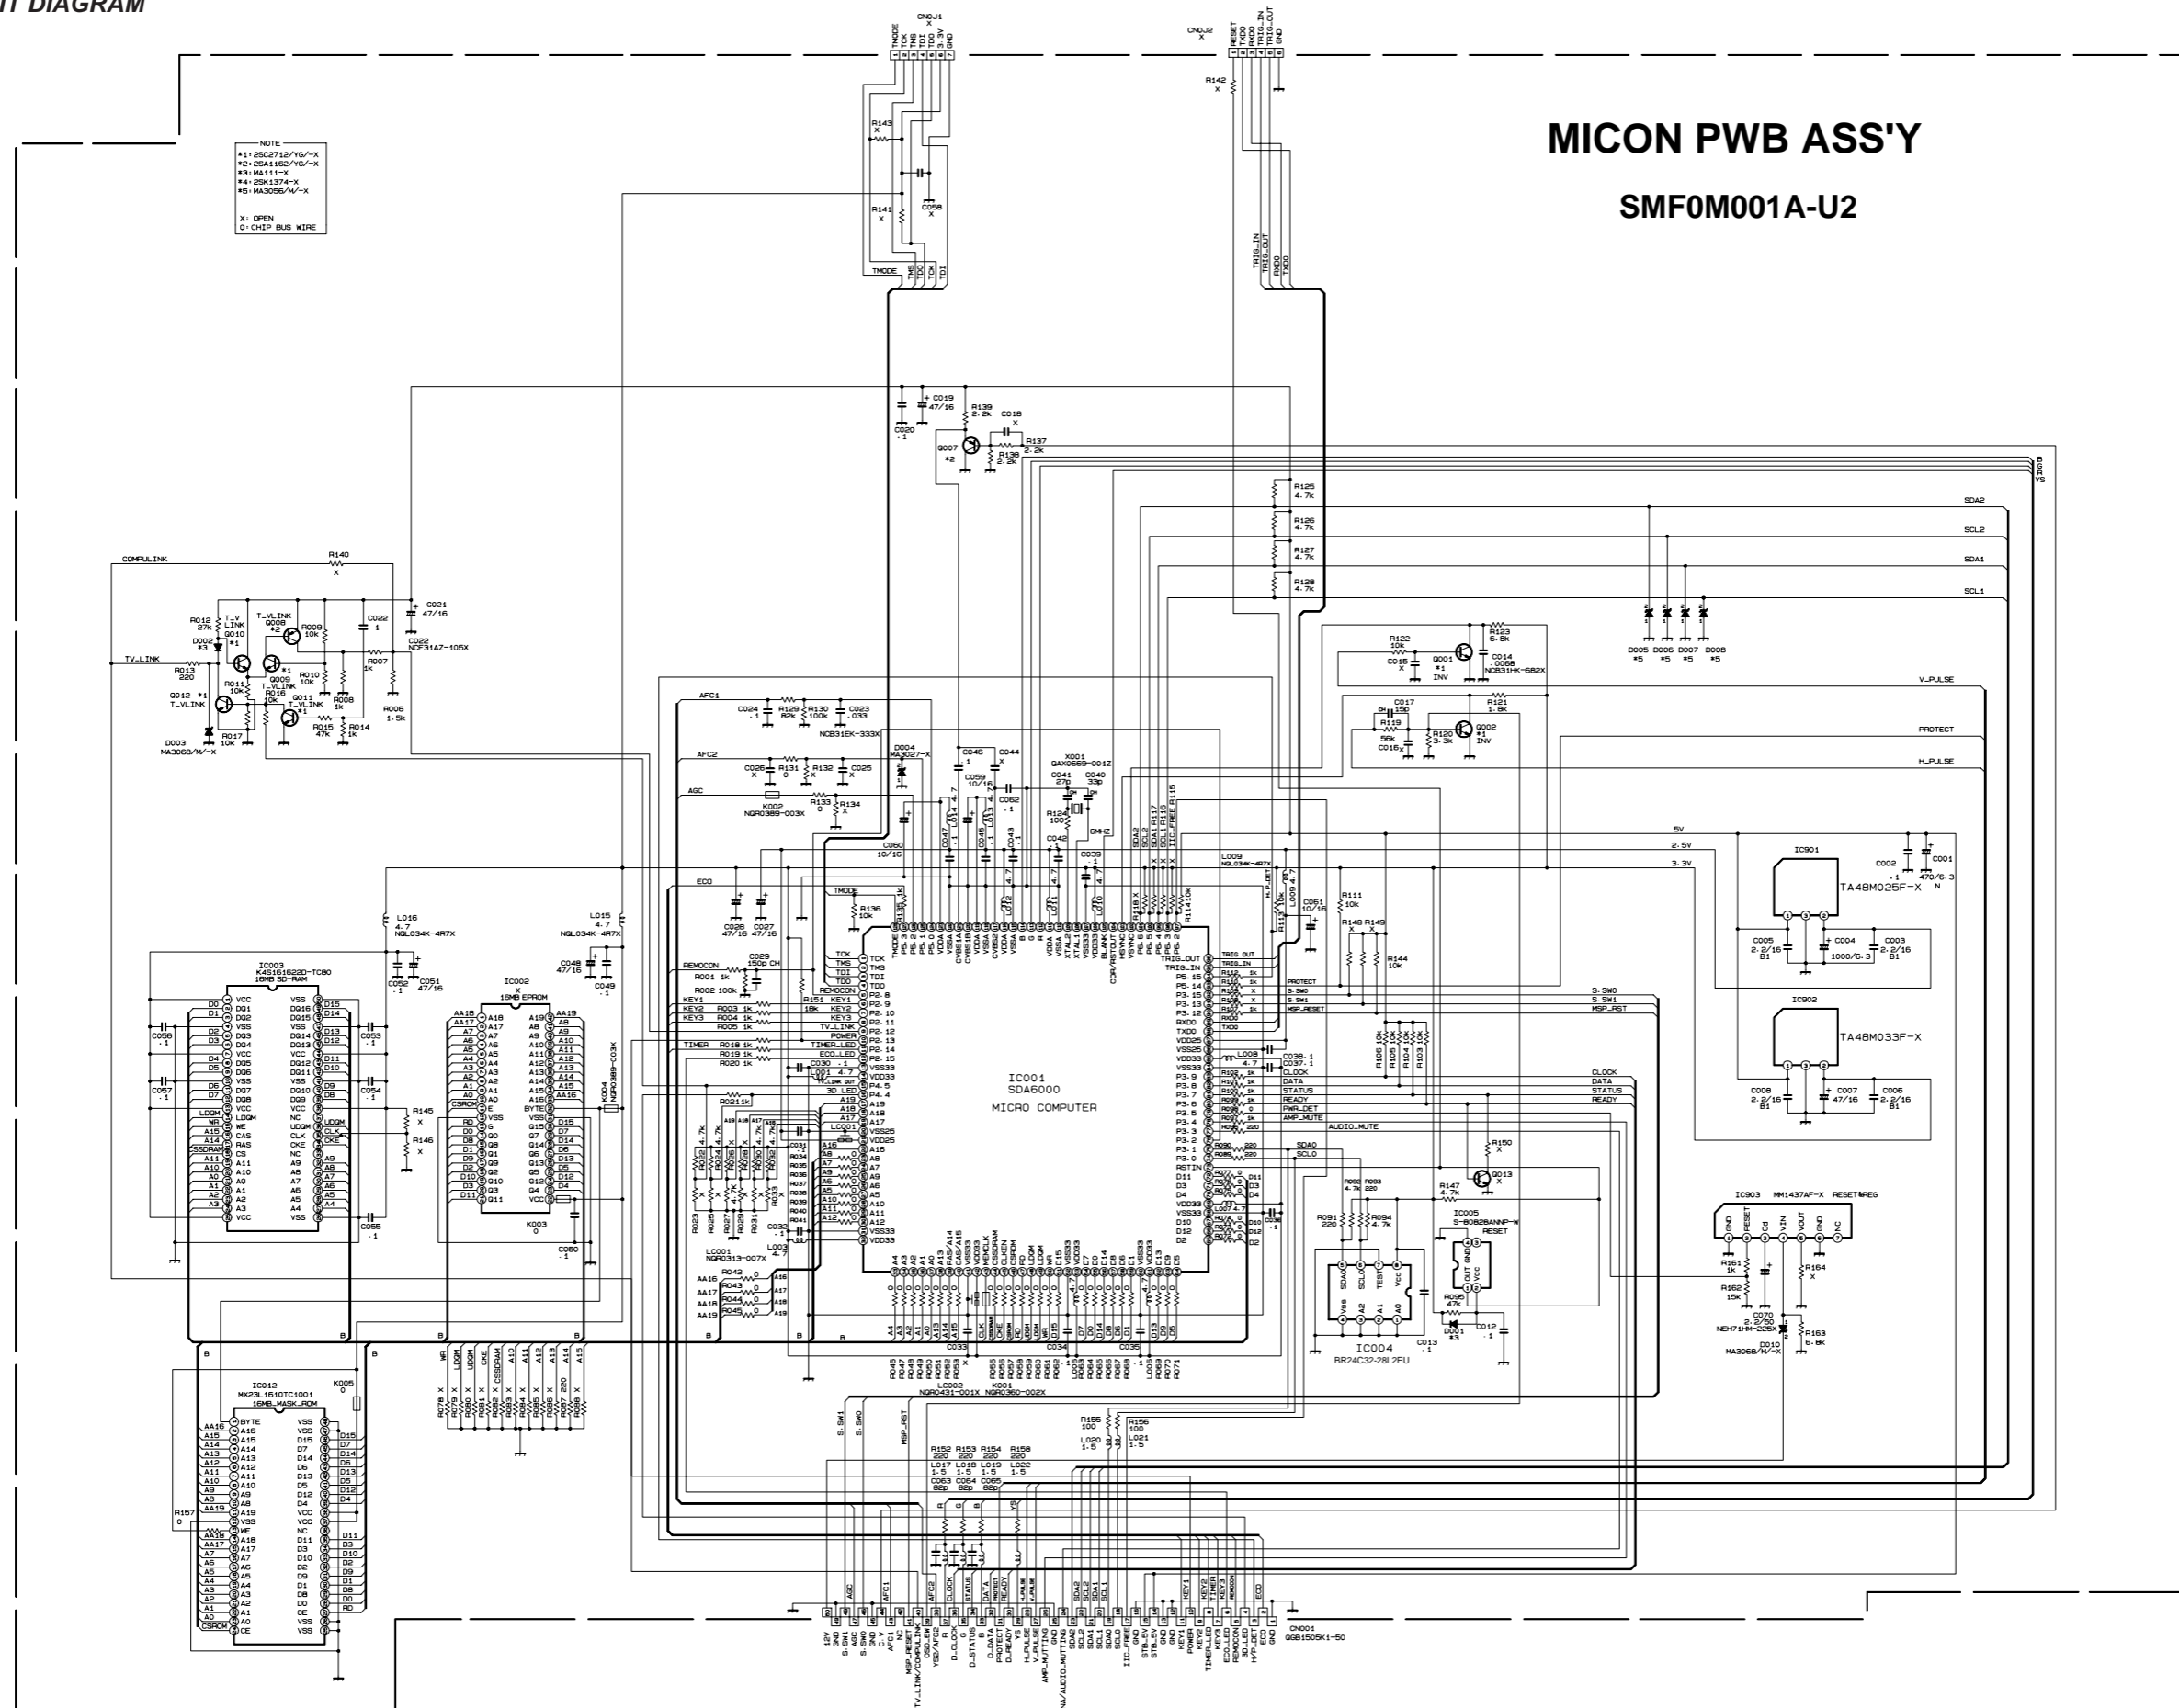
IT DIAGRAM

MICON PWB ASS'Y

SMF0M001A-U2

NOTE
*1: 2SC2712/YG/-X
*2: 2SA1162/YG/-X
*3: MA111-X
*4: 2SK1374-X
*5: MA3056/M/-X

X: OPEN
0: CHIP BUS WIRE

CN0J1
TMODE TCK TMS TDI TDO 3.3V GND

CN0J2
RESET TXD0 RXD0 TRIG_IN TRIG_OUT GND

R142 X
R143 X
R141 X
C058 X

TMODE TMS TDO TCK TDI

TRIG_IN TRIG_OUT RXD0 TXD0

C019 47/16
R139 2.2k
C018 X
R137 2.2k
R138 2.2k
Q007 *2
C020 .1

R125 4.7k
R126 4.7k
R127 4.7k
R128 4.7k

SDA2
SCL2
SDA1
SCL1

D005 *5 D006 *5 D007 *5 D008 *5

R122 10k
C015 X
Q001 *1 INV
R123 6.8k
C014 .0068 NCB31HK-682X
R121 1.8k
C017 15p
R119 56k
C016 X
R120 3.3k
Q002 *1 INV

V_PULSE
PROTECT
H_PULSE

COMPULINK
R140 X
C021 47/16
C022 NCF31AZ-105X
R012 27k
T_V LINK
Q010
D002 *3
Q008 T_VLINK *2
R009 10k
C022 1
TV_LINK
R013 220
R007 1k
R010 10k
Q009 T_VLINK *1
R008 1k
R006 1.5k
R011 10k
Q012 *1 T_VLINK
R016 10k
Q011 T_VLINK *1
R015 47k
R014 1k
R017 10k
D003 MA3068/M/-X

AFC1
C024 .1
R129 82k
R130 100k
C023 .033
NCB31EK-333X
AFC2
C026 X
R131 0
R132 X
C025 X
AGC
K002 NQR0389-003X
R133 0
R134 X
D004 MA3027-X
C046 1
C044 X
C059 10/16
C062 .1
X001 QAX0669-001Z
C041 27p
C040 33p
R124 100
C042
8MHZ
C039 .1
C050 10/16
C047
C045
C043

ECO
TMODE
R136 10k
C028 47/16
C027 47/16
L009 NQL034K-4R7X
C051 10/16
R111 10k
R148 X
R149 X
R144 10k

5V
2.5V
3.3V
IC901
TA48M025F-X
C002 .1
C001 470/6.3 N
C005 2.2/16 B1
C004 1000/6.3
C003 2.2/16 B1
IC902
TA48M033F-X
C008 2.2/16 B1
C007 47/16
C006 2.2/16 B1

L016 4.7 NQL034K-4R7X
L015 4.7 NQL034K-4R7X
C052 .1
C051 47/16
C048 47/16
C049 .1

IC003
K4S161622D-TC80
16MB SD-RAM
C056 .1
C057 .1
C053 .1
C054 .1
C055 .1
R145 X
R146 X

IC002
X
16MB EPROM
K004 NQR0389-003X
K003 0
C050 .1

REMOCON
R001 1k
R002 100k
C029 150p CH
KEY1 KEY2 KEY3
R003 1k R004 1k R005 1k
R151 18k
TIMER
R018 1k R019 1k R020 1k
L001 4.7
C030 .1

IC001
SDA6000
MICRO COMPUTER

TRIG_OUT TRIG_IN PROTECT S.SW0 S.SW1 MSP_RESET
S.SW0 S.SW1 MSP_RST
C036 .1 C037 .1
L008 4.7
R106 10k R105 10k R104 10k R103 10k
CLOCK DATA STATUS READY PWR_DET AMP_MUTE
AUDIO_MUTE
SDA0 SCL0
R150 X
Q013 X
R147 4.7k
R092 4.7k R093 220
R091 220 R094 4.7k
IC005 S-80828ANNP-W RESET
R095 47k
D001 *3
C012 .1
C013 .1
IC004
BR24C32-28L2EU
C038 .1

IC903 MM1437AF-X RESET&REG
GND RESET Cd VIN VOUT GND NC
R161 1k
R162 15k
C070 2.2/50 NEH71HM-225X
R164 X
R163 6.8k
D010 MA3068/M/-X

R021 1k
LC001 NQR0313-007X
LC003 4.7
C031
C032
R042 0 R043 0 R044 0 R045 0
AA16 AA17 AA18 AA19

C033 C034 C035
LC002 NQR0431-001X
K001 NQR0360-002X

IC012
MX23L1610TC1001
16MB_MASK_ROM
K005 0
R157 0

R155 100 R156 100
L020 1.5 L021 1.5
R152 220 R153 220 R154 220 R158 220
L017 1.5 L018 1.5 L019 1.5 L022 1.5
C063 82p C064 82p C065 82p

CN001
QGB1505K1-50
12V GND S.SW1 S.SW0 AGC C.V AFC1 NC MSP_RESET TV_LINK/COMPULINK OSD_EN AFC2 R D_CLOCK G D_STATUS B D_DATA PROTECT D_READY YS H_PULSE V_PULSE GND AMP_MUTING NA/AUDIO_MUTING SDA2 SCL2 SDA1 SCL1 IIC_FREE GND STB.5V STB.5V GND KEY1 POWER KEY2 KEY3 TIMER_LED ECO_LED REMOCON 3D_LED H/P_DET ECO GND